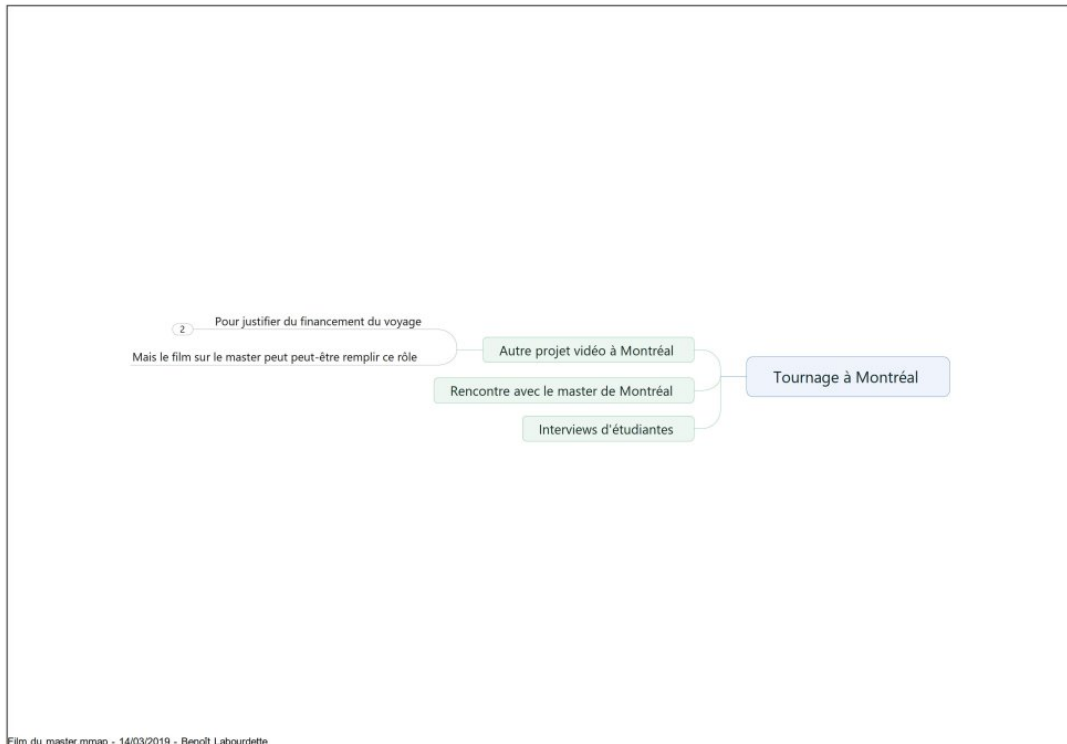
Tournage à Montréal

Autre projet vidéo à Montréal

2 Pour justifier du financement du voyage

Mais le film sur le master peut peut-être remplir ce rôle

Rencontre avec le master de Montréal

Interviews d'étudiantes

Film du master.mmap - 14/03/2019 - Benoît Labourdette